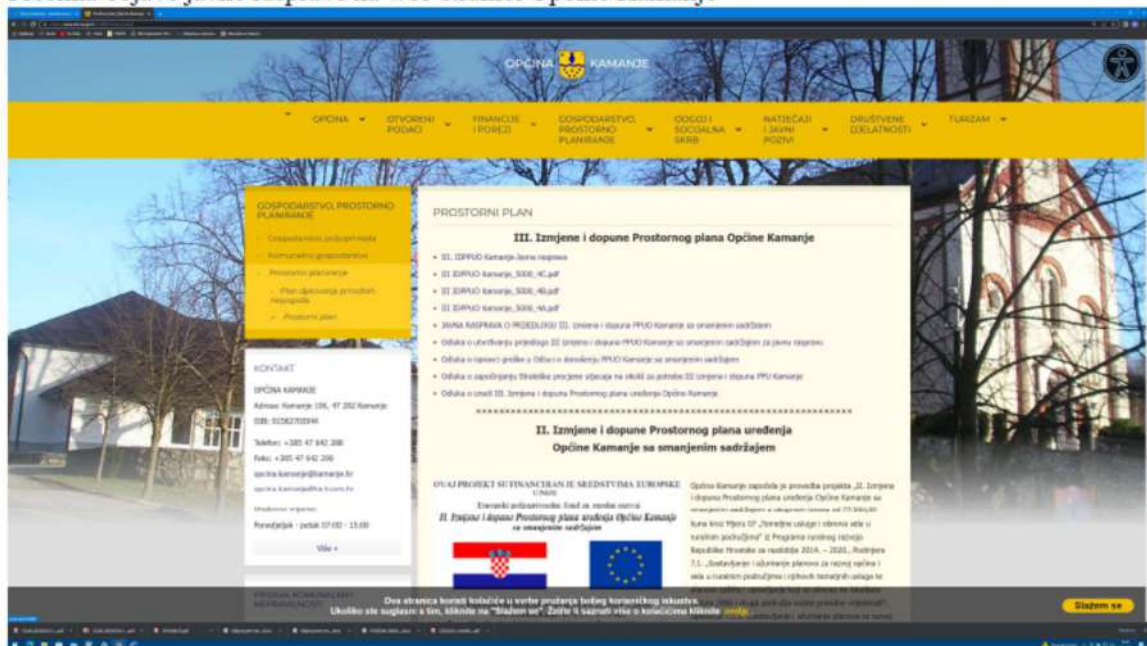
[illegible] javne rasprave na web stranici Općine Kamanje

OPĆINA KAMANJE

OPĆINA | OTVORENI PODACI | FINANCIJE I POREZI | GOSPODARSTVO, PROSTORNO PLANIRANJE | ODGOJ I SOCIJALNA SKRB | NATJEČAJI I JAVNI POZIVI | DRUŠTVENE DJELATNOSTI | TURIZAM

GOSPODARSTVO, PROSTORNO PLANIRANJE
- Gospodarstvo i poduzetništvo
- Komunalno gospodarstvo
- Prostorno planiranje
- Plan djelovanja u području prirodnih nepogoda
- Prostorni plan

KONTAKT
OPĆINA KAMANJE
Adresa: Kamanje 106, 47 282 Kamanje
OIB: 91582700344
Telefon: +385 47 642 200
Faks: +385 47 642 200
opcina.kamanje@kamanje.hr
opcina.kamanje@ka.t-com.hr
Uredovno vrijeme:
Ponedjeljak - petak 07:00 - 15:00
Više »

PROSTORNI PLAN

III. Izmjene i dopune Prostornog plana Općine Kamanje

- III. IDPPUO Kamanje-Javna rasprava
- III IDPPUO Kamanje_5000_4C.pdf
- III IDPPUO Kamanje_5000_4B.pdf
- III IDPPUO Kamanje_5000_4A.pdf
- JAVNA RASPRAVA O PRIJEDLOGU III. Izmjena i dopuna PPUO Kamanje sa smanjenim sadržajem
- Odluka o utvrđivanju prijedloga III Izmjena i dopuna PPUO Kamanje sa smanjenim sadržajem za javnu raspravu
- Odluka o ispravci greške u Odluci o donošenju PPUO Kamanje sa smanjenim sadržajem
- Odluka o započinjanju Strateške procjene utjecaja na okoliš za potrebe III Izmjena i dopuna PPU Kamanje
- Odluka o izradi III. Izmjena i dopuna Prostornog plana uređenja Općine Kamanje

II. Izmjene i dopune Prostornog plana uređenja Općine Kamanje sa smanjenim sadržajem

OVAJ PROJEKT SUFINANCIRAN JE SREDSTVIMA EUROPSKE UNIJE
Europski poljoprivredni fond za ruralni razvoj
II. Izmjene i dopune Prostornog plana uređenja Općine Kamanje sa smanjenim sadržajem

Općina Kamanje započela je provedbu projekta „II. Izmjene i dopune Prostornog plana uređenja Općine Kamanje sa smanjenim sadržajem" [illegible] kuna kroz Mjeru 07 „Temeljne usluge i obnova sela u ruralnim područjima" iz Programa ruralnog razvoja Republike Hrvatske za razdoblje 2014. – 2020., Podmjera 7.1. „Sastavljanje i ažuriranje planova za razvoj općina i sela u ruralnim područjima i njihovih temeljnih usluga te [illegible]

Ova stranica koristi kolačiće u svrhe pružanja boljeg korisničkog iskustva. Ukoliko ste suglasni s tim, kliknite na "Slažem se". Želite li saznati više o kolačićima kliknite ovdje.
Slažem se